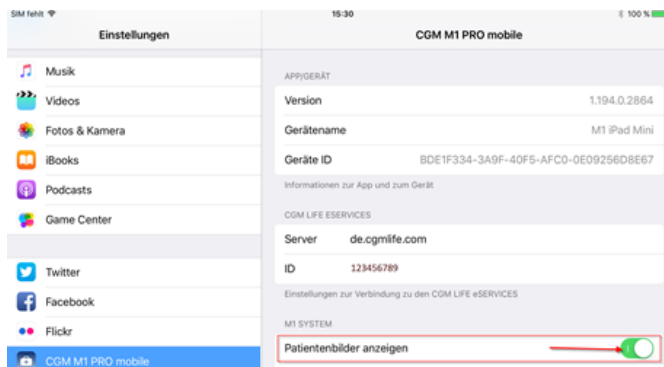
SIM fehlt
15:30
100 %

Einstellungen

Musik
Videos
Fotos & Kamera
iBooks
Podcasts
Game Center

Twitter
Facebook
Flickr
CGM M1 PRO mobile

CGM M1 PRO mobile

APP/GERÄT

| Version | 1.194.0.2864 |
|---|---|
| Gerätename | M1 iPad Mini |
| Geräte ID | BDE1F334-3A9F-40F5-AFC0-0E09256D8E67 |

Informationen zur App und zum Gerät

CGM LIFE ESERVICES

| Server | de.cgmlife.com |
|---|---|
| ID | 123456789 |

Einstellungen zur Verbindung zu den CGM LIFE eSERVICES

M1 SYSTEM

Patientenbilder anzeigen